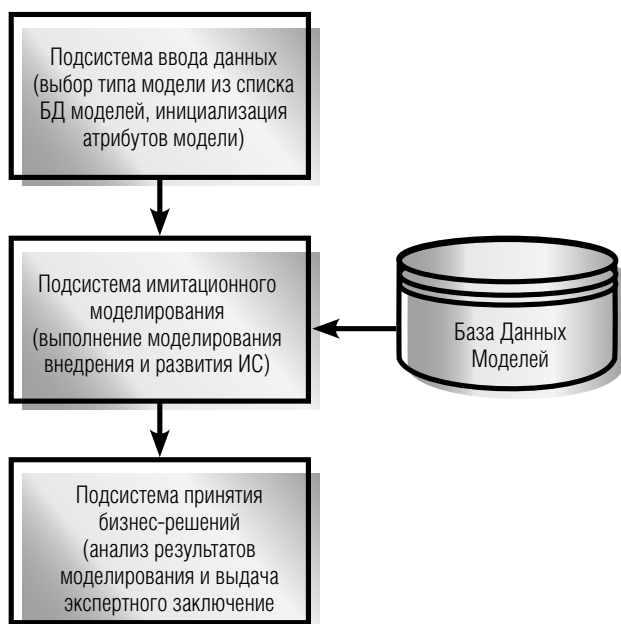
Подсистема ввода данных (выбор типа модели из списка БД моделей, инициализация атрибутов модели)

Подсистема имитационного моделирования (выполнение моделирования внедрения и развития ИС)

База Данных Моделей

Подсистема принятия бизнес-решений (анализ результатов моделирования и выдача экспертного заключение